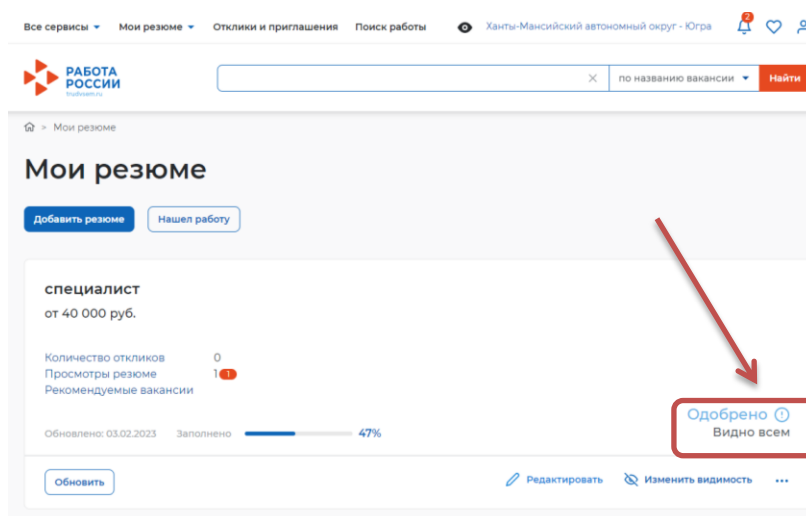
Все сервисы ▾ Мои резюме ▾ Отклики и приглашения Поиск работы Ханты-Мансийский автономный округ - Югра 2

РАБОТА РОССИИ trudvsem.ru

по названию вакансии ▾ Найти

Мои резюме

Мои резюме

Добавить резюме Нашел работу

специалист

от 40 000 руб.

Количество откликов 0
Просмотры резюме 1 1
Рекомендуемые вакансии

Обновлено: 03.02.2023 Заполнено 47%

Одобрено
Видно всем

Обновить Редактировать Изменить видимость ...